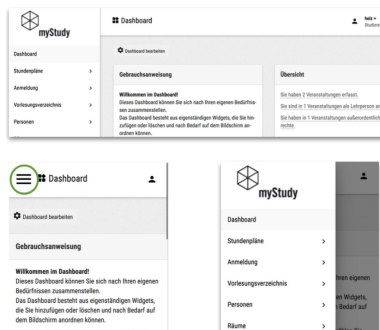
myStudy

Dashboard

Dashboard
Stundenpläne
Anmeldung
Vorlesungsverzeichnis
Personen

Dashboard bearbeiten

Gebrauchsanweisung

Willkommen im Dashboard!
Dieses Dashboard können Sie sich nach Ihren eigenen Bedürfnissen zusammenstellen.
Das Dashboard besteht aus eigenständigen Widgets, die Sie hinzufügen oder löschen und nach Bedarf auf dem Bildschirm anordnen können.

Übersicht

Sie haben 2 Veranstaltungen erfasst.
Sie sind in 1 Veranstaltungen als Lehrperson an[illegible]
Sie haben in 1 Veranstaltungen außerordentlich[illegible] rechte.

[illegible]
Studen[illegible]

Dashboard

Dashboard bearbeiten

Gebrauchsanweisung

Willkommen im Dashboard!
Dieses Dashboard können Sie sich nach Ihren eigenen Bedürfnissen zusammenstellen.
Das Dashboard besteht aus eigenständigen Widgets, die Sie hinzufügen oder löschen und nach Bedarf auf dem Bildschirm anordnen können.

myStudy

Dashboard
Stundenpläne
Anmeldung
Vorlesungsverzeichnis
Personen
Räume

Ihren eigenen
en Widgets,
Bedarf auf